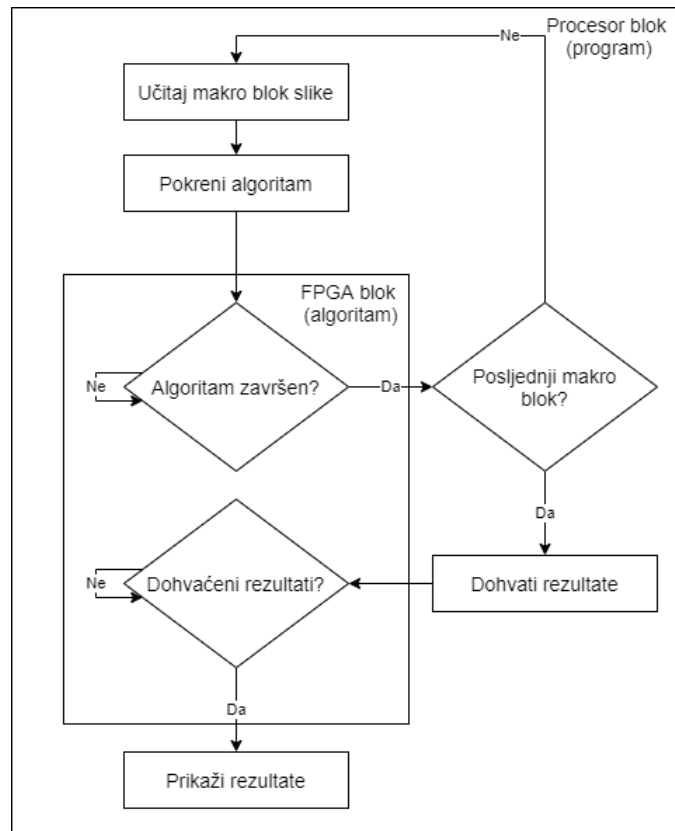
Procesor blok (program)

Ne

Učitaj makro blok slike

Pokreni algoritam

FPGA blok (algoritam)

Ne

Algoritam završen?

Da

Posljednji makro blok?

Da

Ne

Dohvaćeni rezultati?

Dohvati rezultate

Da

Prikaži rezultate